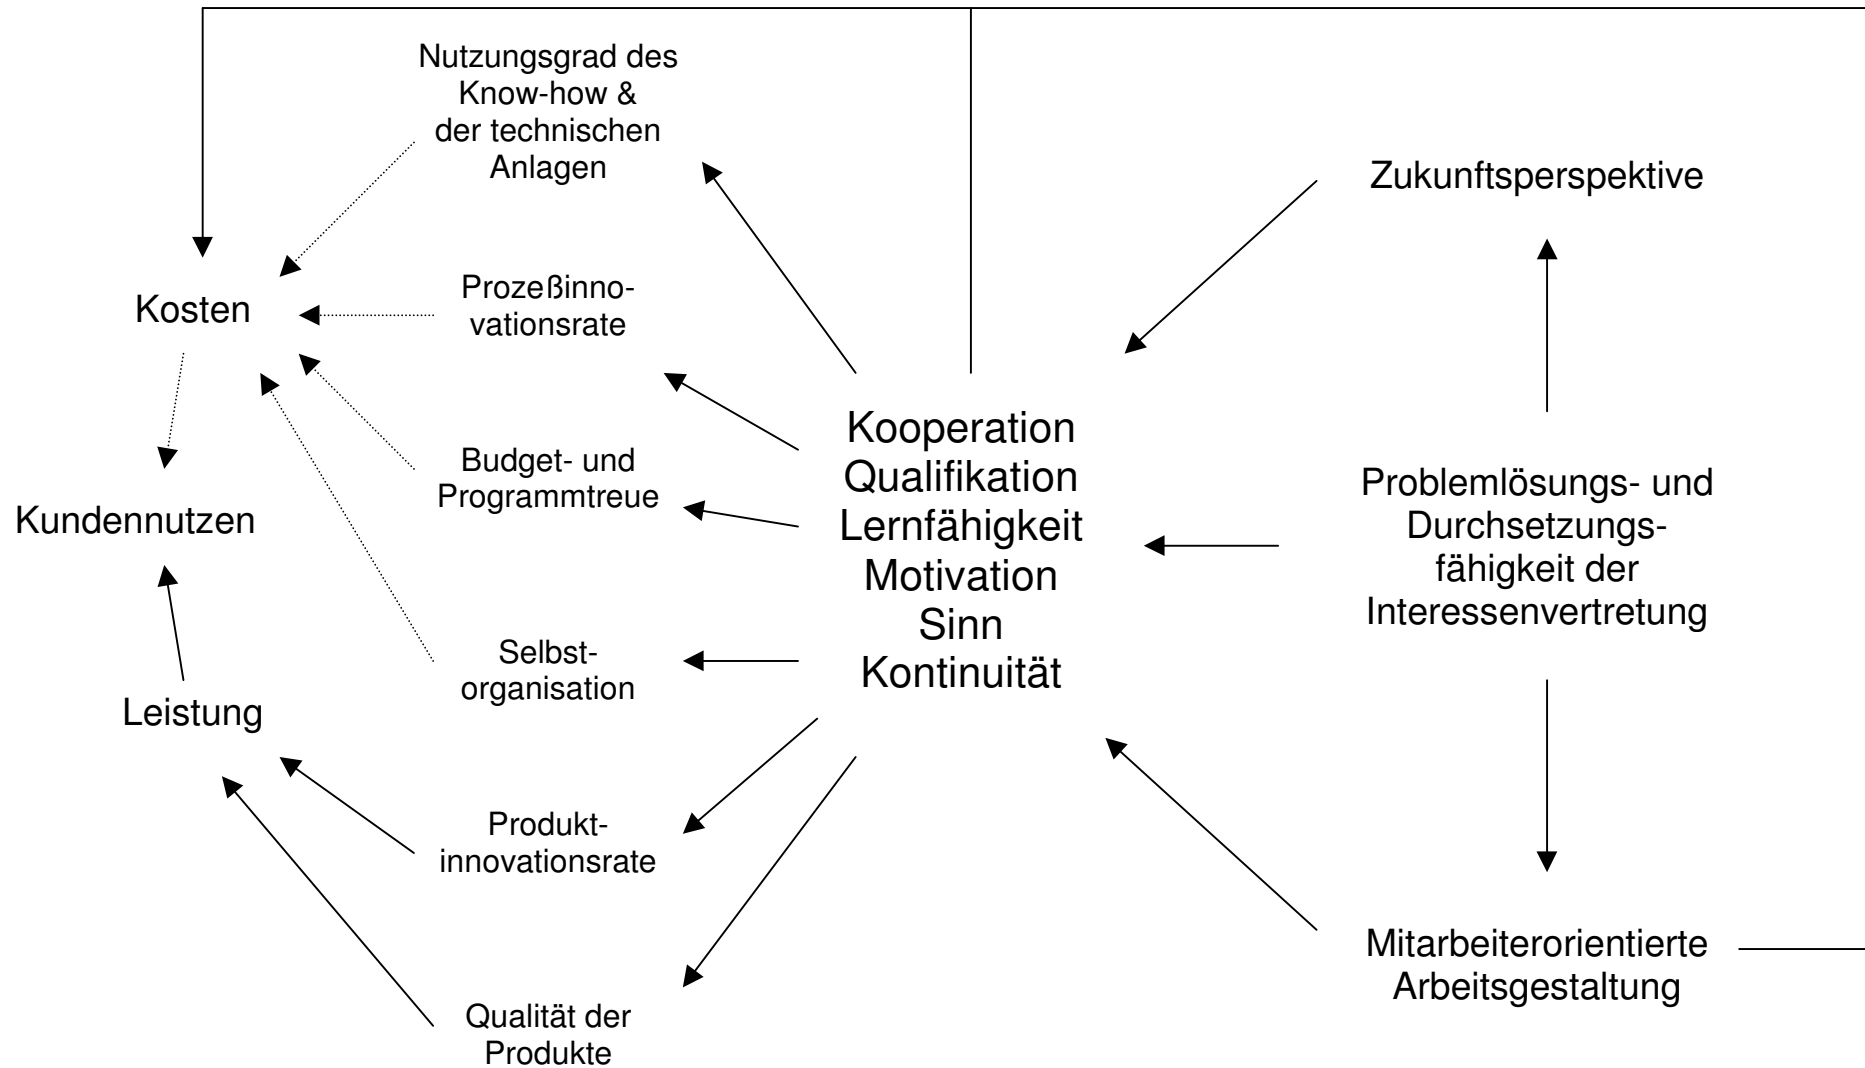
Nutzungsgrad des Know-how & der technischen Anlagen

Zukunftsperspektive

Kosten

Prozeßinnovationsrate

Kundennutzen

Budget- und Programmtreue

Kooperation
Qualifikation
Lernfähigkeit
Motivation
Sinn
Kontinuität

Problemlösungs- und Durchsetzungsfähigkeit der Interessenvertretung

Selbstorganisation

Leistung

Produktinnovationsrate

Mitarbeiterorientierte Arbeitsgestaltung

Qualität der Produkte